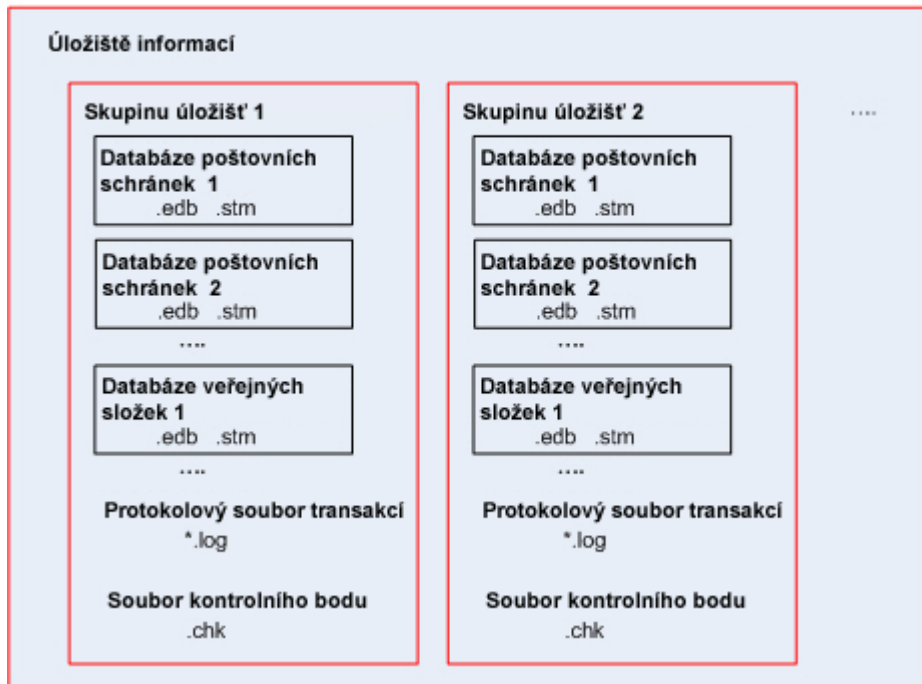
Úložiště informací

Skupinu úložišť 1

Databáze poštovních schránek 1
.edb .stm

Databáze poštovních schránek 2
.edb .stm

....

Databáze veřejných složek 1
.edb .stm

....

Protokolový soubor transakcí
*.log

Soubor kontrolního bodu
.chk

Skupinu úložišť 2

Databáze poštovních schránek 1
.edb .stm

Databáze poštovních schránek 2
.edb .stm

....

Databáze veřejných složek 1
.edb .stm

....

Protokolový soubor transakcí
*.log

Soubor kontrolního bodu
.chk

....